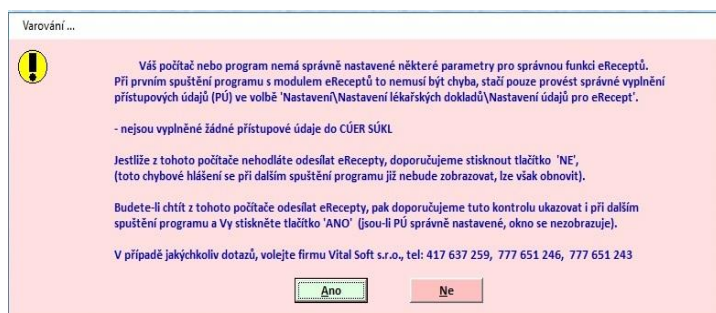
Varování ...

Váš počítač nebo program nemá správně nastavené některé parametry pro správnou funkci eReceptů. Při prvním spuštění programu s modulem eReceptů to nemusí být chyba, stačí pouze provést správné vyplnění přístupových údajů (PÚ) ve volbě 'Nastavení\Nastavení lékařských dokladů\Nastavení údajů pro eRecept'.

- nejsou vyplněné žádné přístupové údaje do CÚER SÚKL

Jestliže z tohoto počítače nehodláte odesílat eRecepty, doporučujeme stisknout tlačítko 'NE', (toto chybové hlášení se při dalším spuštění programu již nebude zobrazovat, lze však obnovit).

Budete-li chtít z tohoto počítače odesílat eRecepty, pak doporučujeme tuto kontrolu ukazovat i při dalším spuštění programu a Vy stisknete tlačítko 'ANO' (jsou-li PÚ správně nastavené, okno se nezobrazuje).

V případě jakýchkoliv dotazů, volejte firmu Vital Soft s.r.o., tel: 417 637 259, 777 651 246, 777 651 243

Ano

Ne